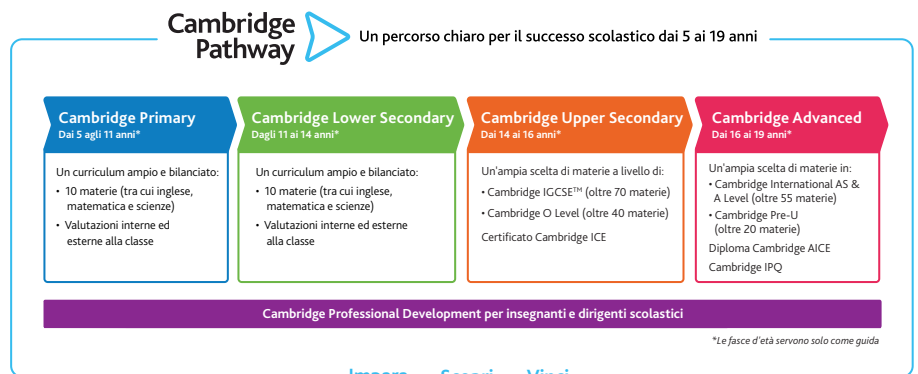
Cambridge Pathway

Un percorso chiaro per il successo scolastico dai 5 ai 19 anni

Cambridge Primary
Dai 5 agli 11 anni*

Un curriculum ampio e bilanciato:
• 10 materie (tra cui inglese, matematica e scienze)
• Valutazioni interne ed esterne alla classe

Cambridge Lower Secondary
Dagli 11 ai 14 anni*

Un curriculum ampio e bilanciato:
• 10 materie (tra cui inglese, matematica e scienze)
• Valutazioni interne ed esterne alla classe

Cambridge Upper Secondary
Dai 14 ai 16 anni*

Un'ampia scelta di materie a livello di:
• Cambridge IGCSE™ (oltre 70 materie)
• Cambridge O Level (oltre 40 materie)
Certificato Cambridge ICE

Cambridge Advanced
Dai 16 ai 19 anni*

Un'ampia scelta di materie in:
• Cambridge International AS & A Level (oltre 55 materie)
• Cambridge Pre-U (oltre 20 materie)
Diploma Cambridge AICE
Cambridge IPQ

Cambridge Professional Development per insegnanti e dirigenti scolastici

*Le fasce d'età servono solo come guida

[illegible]